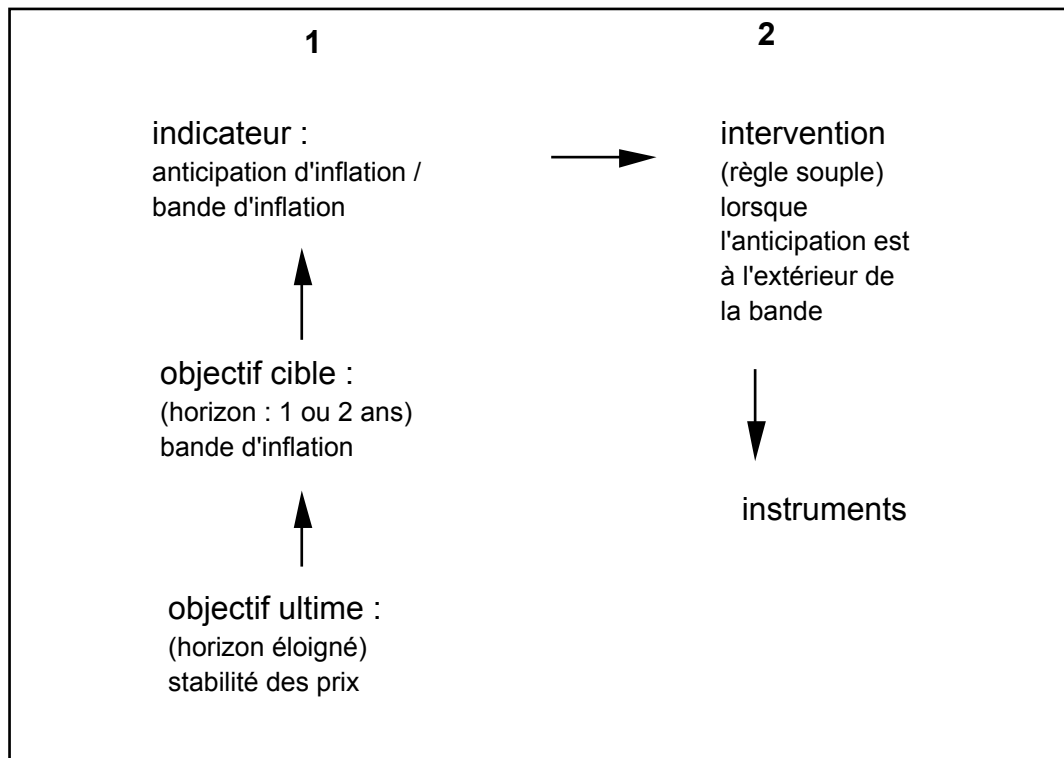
1

indicateur :
anticipation d'inflation / bande d'inflation

objectif cible :
(horizon : 1 ou 2 ans) bande d'inflation

objectif ultime :
(horizon éloigné) stabilité des prix

2

intervention
(règle souple) lorsque l'anticipation est à l'extérieur de la bande

instruments